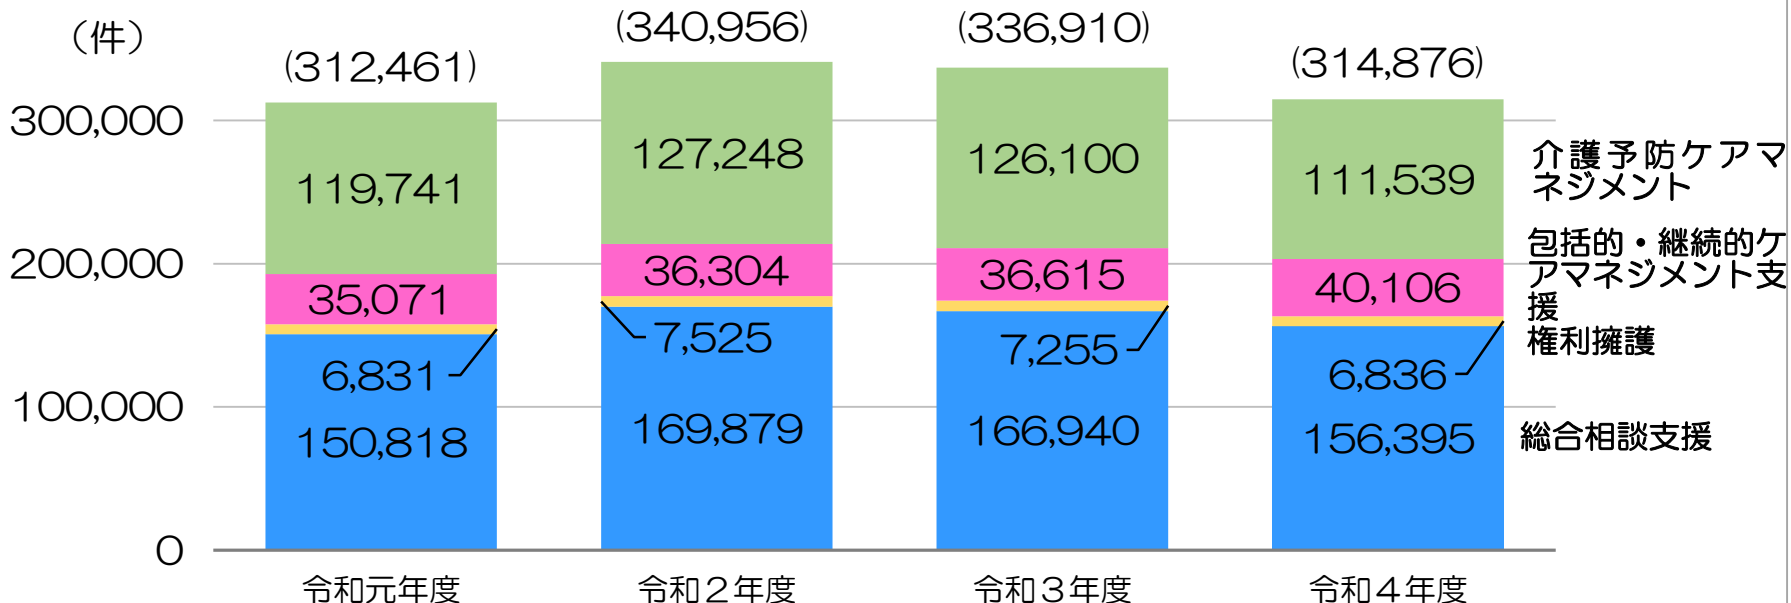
（件）

300,000
200,000
100,000
0

(312,461)
119,741
35,071
6,831
150,818
令和元年度

(340,956)
127,248
36,304
7,525
169,879
令和２年度

(336,910)
126,100
36,615
7,255
166,940
令和３年度

(314,876)
111,539
40,106
6,836
156,395
令和４年度

介護予防ケアマネジメント
包括的・継続的ケアマネジメント支援
権利擁護
総合相談支援